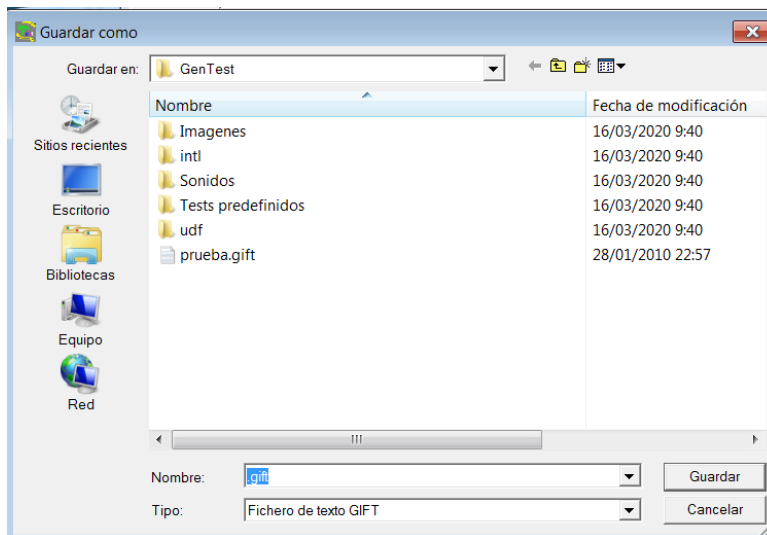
Guardar como

Guardar en: GenTest

Sitios recientes
Escritorio
Bibliotecas
Equipo
Red

| Nombre | Fecha de modificación |
|---|---|
| Imagenes | 16/03/2020 9:40 |
| intl | 16/03/2020 9:40 |
| Sonidos | 16/03/2020 9:40 |
| Tests predefinidos | 16/03/2020 9:40 |
| udf | 16/03/2020 9:40 |
| prueba.gift | 28/01/2010 22:57 |

Nombre: .gift
Tipo: Fichero de texto GIFT

Guardar
Cancelar